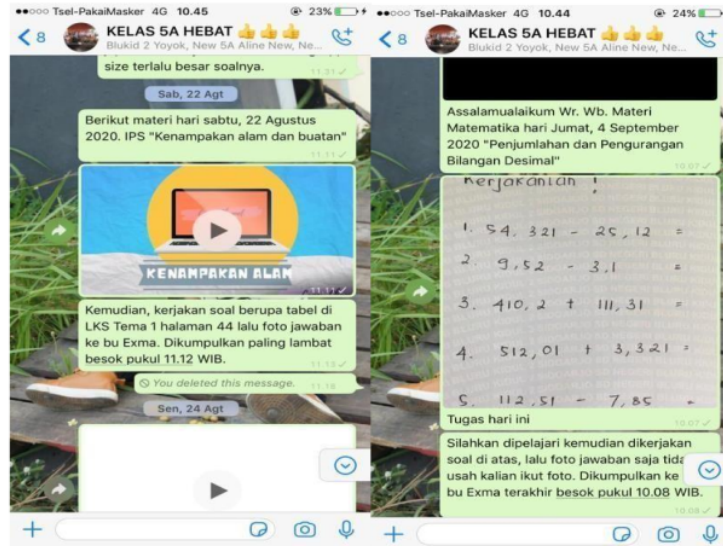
●●○○○ Tsel-PakaiMasker 4G 10.45 23%

< 8 KELAS 5A HEBAT 👍👍👍
Blukid 2 Yoyok, New 5A Aline New, Ne...

size terlalu besar soalnya.
11.31

Sab, 22 Agt

Berikut materi hari sabtu, 22 Agustus 2020. IPS "Kenampakan alam dan buatan"
11.11

KENAMPAKAN ALAM
11.11

Kemudian, kerjakan soal berupa tabel di LKS Tema 1 halaman 44 lalu foto jawaban ke bu Exma. Dikumpulkan paling lambat besok pukul 11.12 WIB.
11.13

You deleted this message.
11.16

Sen, 24 Agt

●●○○○ Tsel-PakaiMasker 4G 10.44 24%

< 8 KELAS 5A HEBAT 👍👍👍
Blukid 2 Yoyok, New 5A Aline New, Ne...

Assalamualaikum Wr. Wb. Materi Matematika hari Jumat, 4 September 2020 "Penjumlahan dan Pengurangan Bilangan Desimal"
10.07

Kerjakanlah !

1. 54,321 - 25,12 =
2. 9,52 - 3,1 =
3. 410,2 + 111,31 =
4. 512,01 + 3,321 =
5. 112,51 - 7,85 =

Tugas hari ini
10.07

Silahkan dipelajari kemudian dikerjakan soal di atas, lalu foto jawaban saja tidak usah kalian ikut foto. Dikumpulkan ke bu Exma terakhir besok pukul 10.08 WIB.
10.08